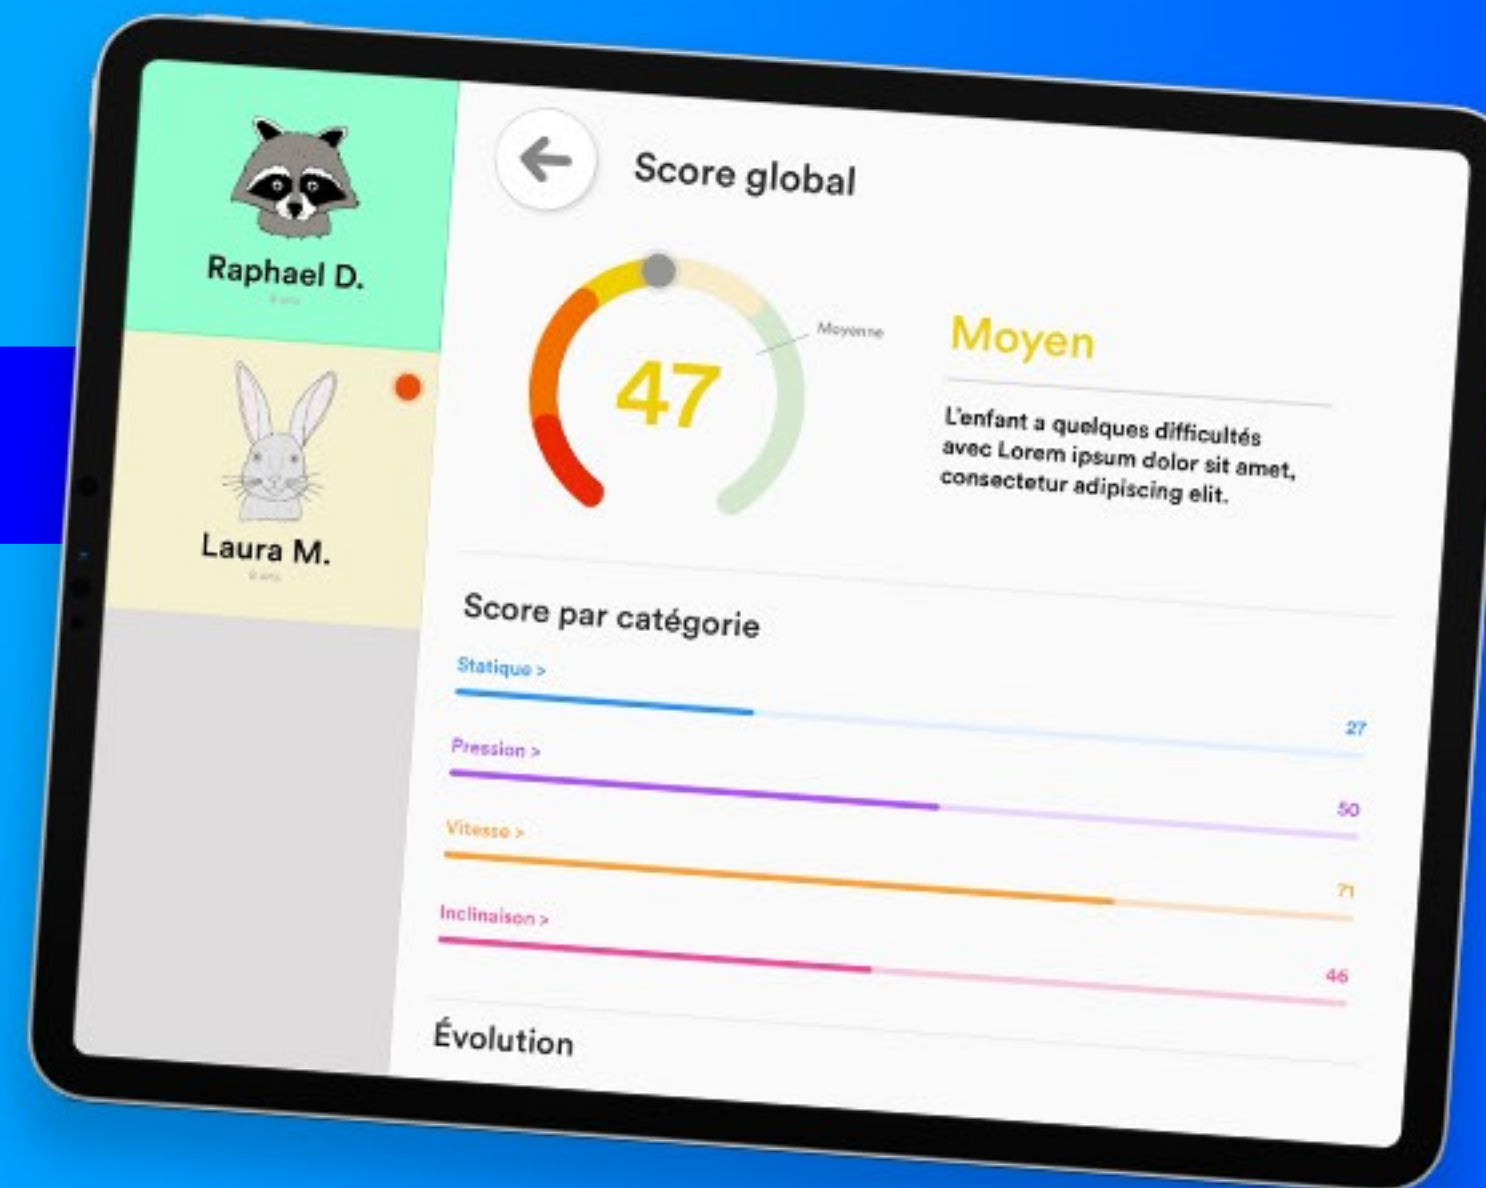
Raphael D.

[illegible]

Laura M.

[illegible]

Score global

47

Moyenne

Moyen

L'enfant a quelques difficultés avec Lorem ipsum dolor sit amet, consectetur adipiscing elit.

Score par catégorie

Statique >

27

Pression >

50

Vitesse >

71

Inclinaison >

46

Évolution